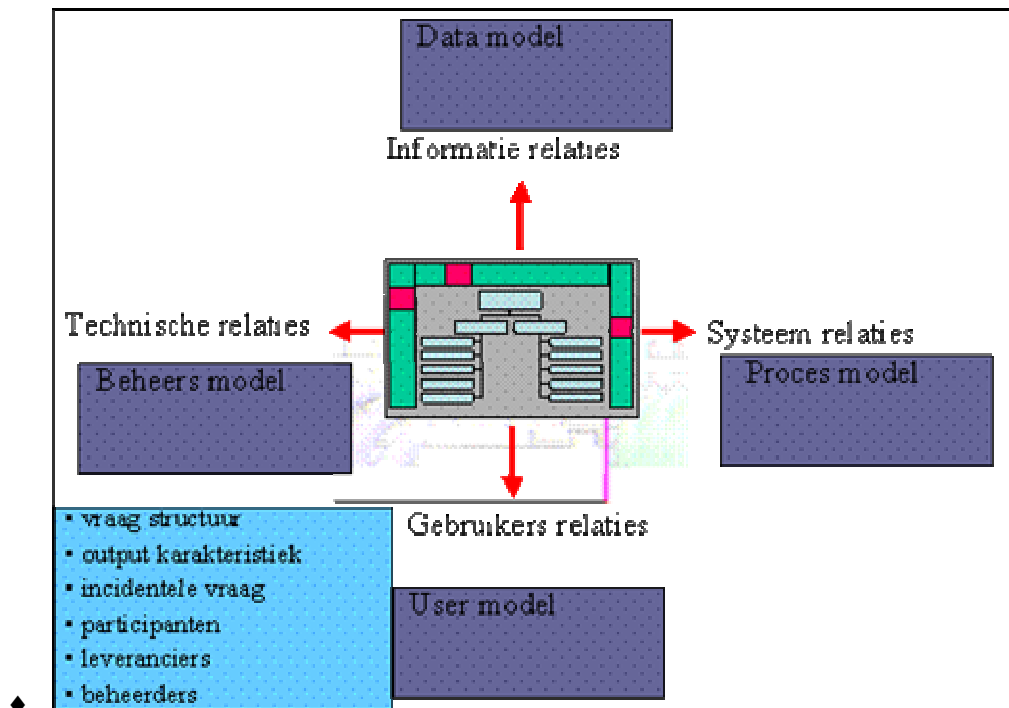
Data model

Informatie relaties

Technische relaties

Systeem relaties

Beheers model

Proces model

Gebruikers relaties

- vraag structuur
- output karakteristiek
- incidentele vraag
- participanten
- leveranciers
- beheerders

User model